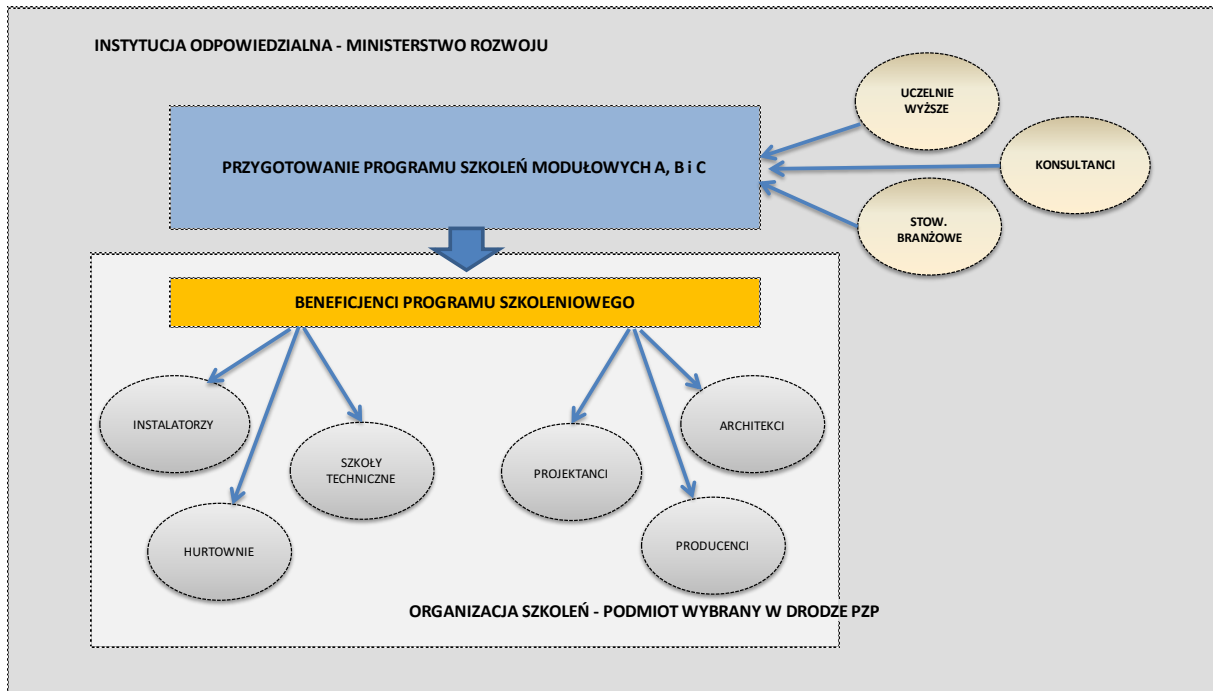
INSTYTUCJA ODPOWIEDZIALNA - MINISTERSTWO ROZWOJU

UCZELNIE WYŻSZE

PRZYGOTOWANIE PROGRAMU SZKOLEŃ MODUŁOWYCH A, B i C

KONSULTANCI

STOW. BRANŻOWE

BENEFICJENCI PROGRAMU SZKOLENIOWEGO

INSTALATORZY

SZKOŁY TECHNICZNE

HURTOWNIE

PROJEKTANCI

ARCHITEKCI

PRODUCENCI

ORGANIZACJA SZKOLEŃ - PODMIOT WYBRANY W DRODZE PZP